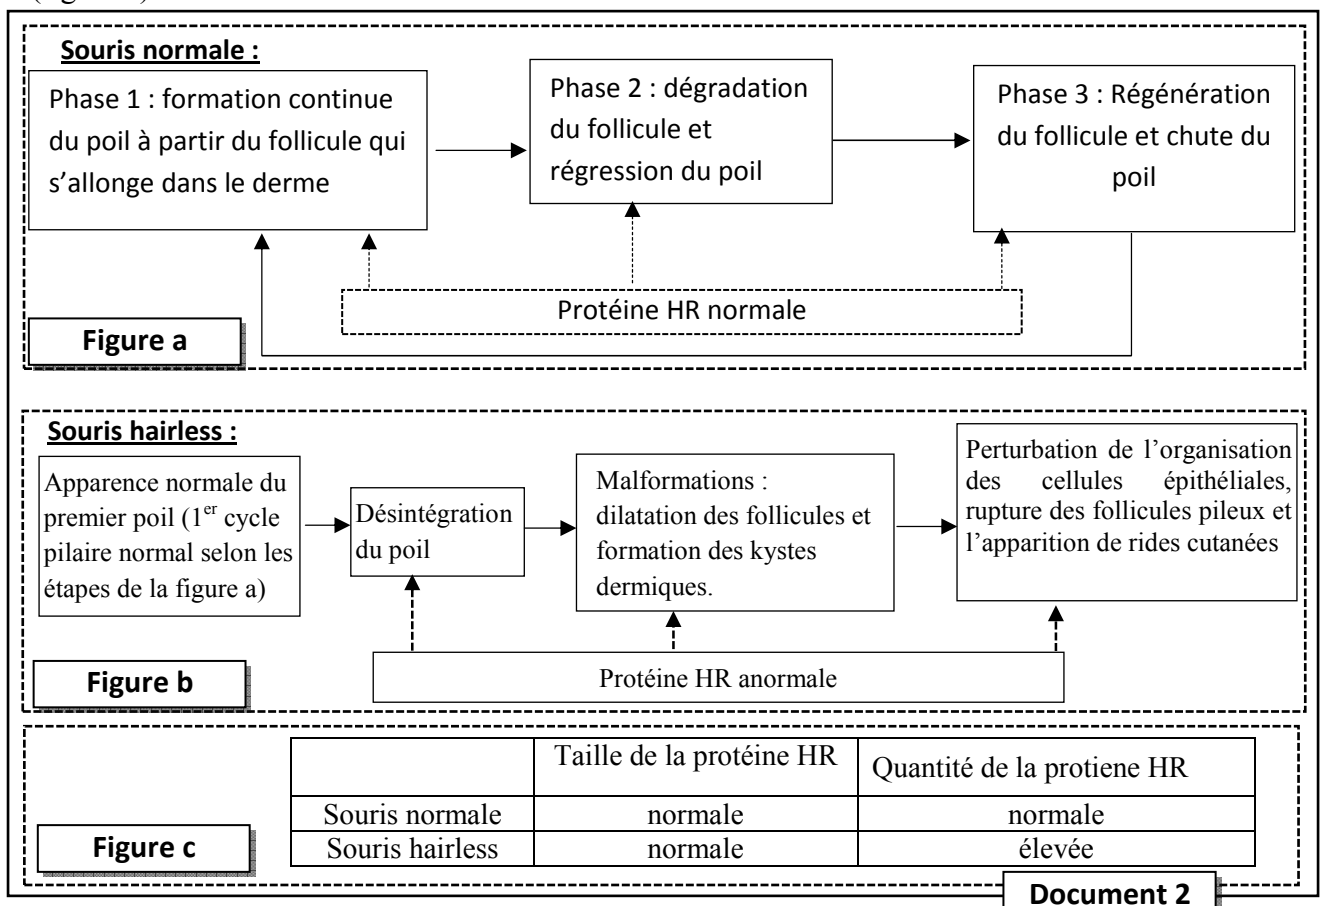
(figure c)

Souris normale :

Phase 1 : formation continue du poil à partir du follicule qui s'allonge dans le derme

Phase 2 : dégradation du follicule et régression du poil

Phase 3 : Régénération du follicule et chute du poil

Protéine HR normale

Figure a

Souris hairless :

Apparence normale du premier poil (1$^{er}$ cycle pilaire normal selon les étapes de la figure a)

Désintégration du poil

Malformations : dilatation des follicules et formation des kystes dermiques.

Perturbation de l'organisation des cellules épithéliales, rupture des follicules pileux et l'apparition de rides cutanées

Protéine HR anormale

Figure b

| | Taille de la protéine HR | Quantité de la protiene HR |
|---|---|---|
| Souris normale | normale | normale |
| Souris hairless | normale | élevée |

Figure c

Document 2